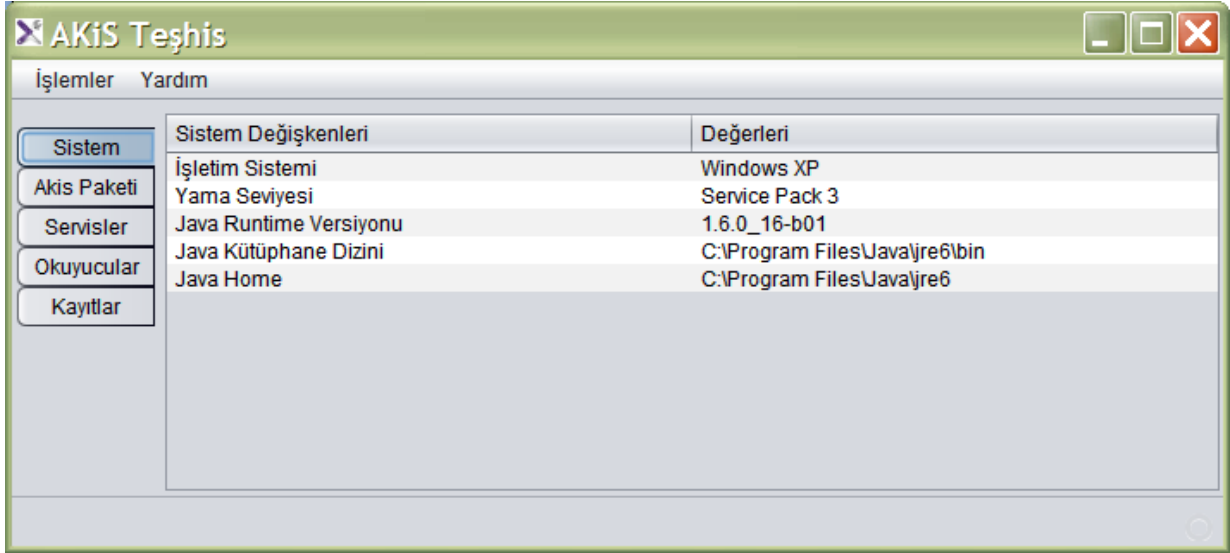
AKiS Teşhis

İşlemler Yardım

Sistem
Akis Paketi
Servisler
Okuyucular
Kayıtlar

| Sistem Değişkenleri | Değerleri |
|---|---|
| İşletim Sistemi | Windows XP |
| Yama Seviyesi | Service Pack 3 |
| Java Runtime Versiyonu | 1.6.0_16-b01 |
| Java Kütüphane Dizini | C:\Program Files\Java\jre6\bin |
| Java Home | C:\Program Files\Java\jre6 |